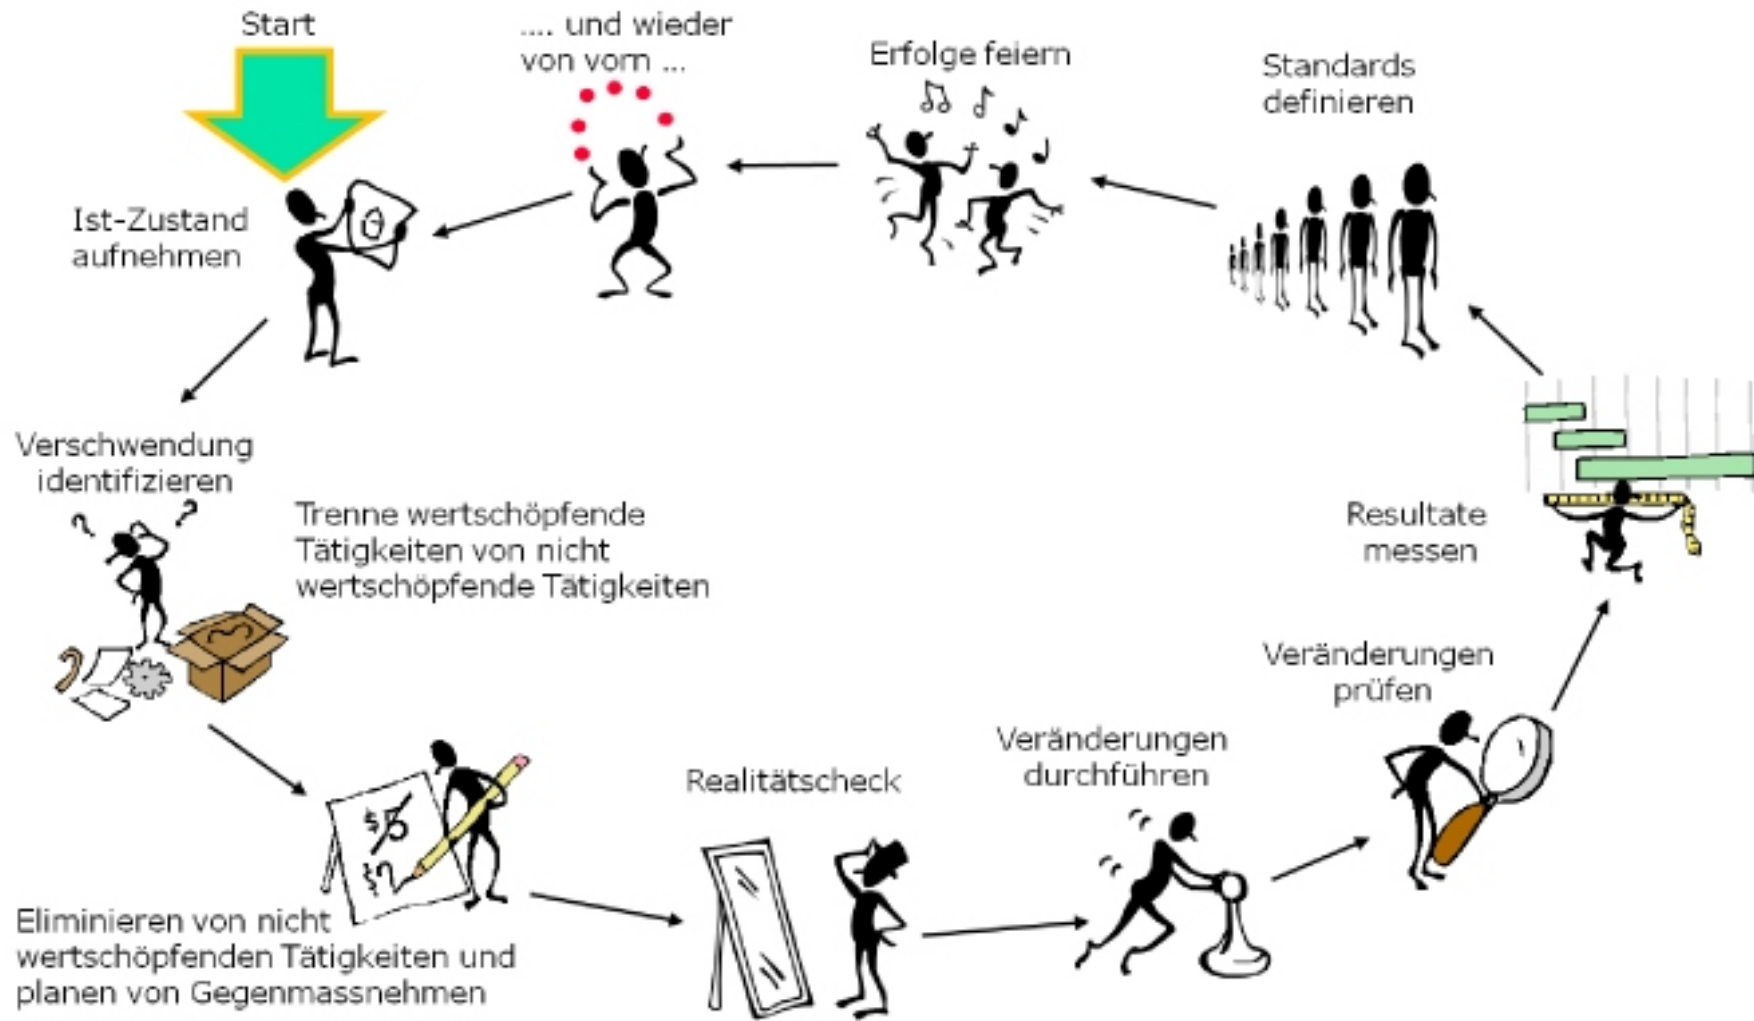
Start

.... und wieder von vorn ...

Erfolge feiern

Standards definieren

Ist-Zustand aufnehmen

Verschwendung identifizieren

Trenne wertschöpfende Tätigkeiten von nicht wertschöpfende Tätigkeiten

Resultate messen

Veränderungen prüfen

Veränderungen durchführen

Realitätscheck

Eliminieren von nicht wertschöpfenden Tätigkeiten und planen von Gegenmassnehmen